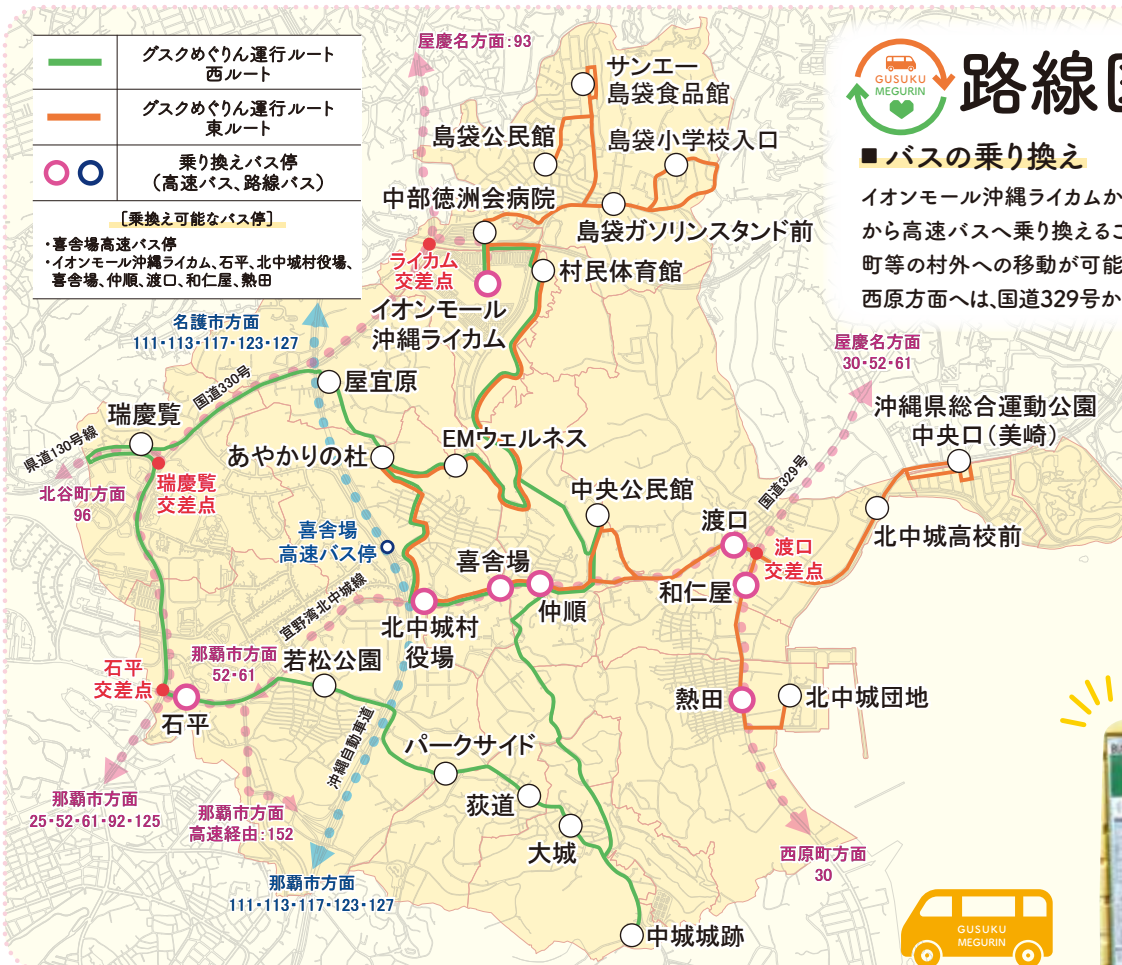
| | |
|---|---|
| | グスクめぐりん運行ルート 西ルート |
| | グスクめぐりん運行ルート 東ルート |
| | 乗り換えバス停 （高速バス、路線バス） |

［乗換え可能なバス停］
・喜舎場高速バス停
・イオンモール沖縄ライカム、石平、北中城村役場、喜舎場、仲順、渡口、和仁屋、熱田

GUSUKU MEGURIN

路線図

■ バスの乗り換え

イオンモール沖縄ライカムか
から高速バスへ乗り換えるこ
町等の村外への移動が可能
西原方面へは、国道329号か

屋慶名方面：93

サンエー 島袋食品館

島袋公民館

島袋小学校入口

中部徳洲会病院

島袋ガソリンスタンド前

ライカム 交差点

村民体育館

イオンモール 沖縄ライカム

名護市方面 111・113・117・123・127

国道330号

屋宜原

瑞慶覧

県道130号線

EMウェルネス

あやかりの杜

瑞慶覧 交差点

北谷町方面 96

喜舎場 高速バス停

中央公民館

屋慶名方面 30・52・61

沖縄県総合運動公園 中央口（美崎）

国道329号

北中城高校前

渡口

渡口 交差点

和仁屋

喜舎場

仲順

北中城村 役場

宜野湾北中城線

那覇市方面 52・61

若松公園

石平 交差点

石平

熱田

北中城団地

沖縄自動車道

パークサイド

荻道

大城

那覇市方面 25・52・61・92・125

那覇市方面 高速経由：152

那覇市方面 111・113・117・123・127

西原町方面 30

中城城跡

GUSUKU MEGURIN